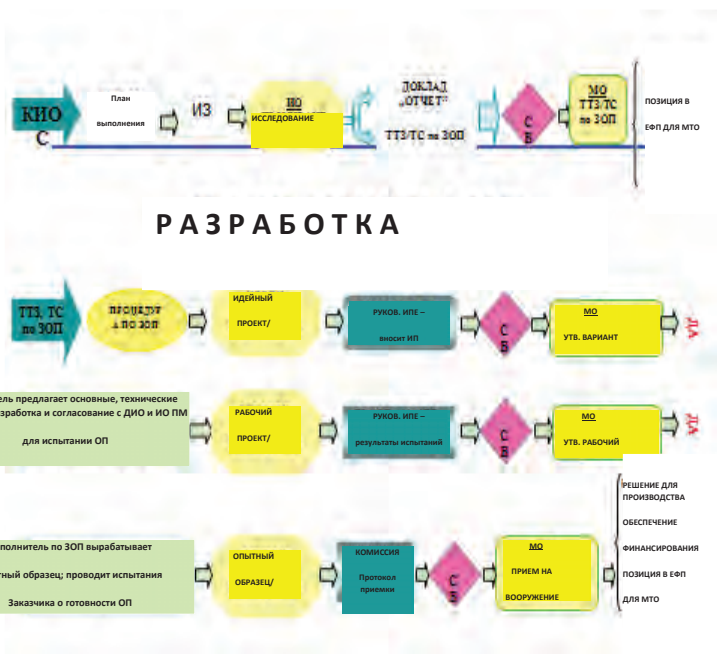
КИО С

План выполнения

ИЗ

НО ИССЛЕДОВАНИЕ

ДОКЛАД "ОТЧЕТ" ТТЗ/ТС по ЗОП

С Б

МО ТТЗ/ТС по ЗОП

ПОЗИЦИЯ В ЕФП ДЛЯ МТО

РАЗРАБОТКА

ТТЗ, ТС по ЗОП

ПРОЦЕДУР А ПО ЗОП

ИДЕЙНЫЙ ПРОЕКТ/

РУКОВ. ИПЕ – вносит ИП

С Б

МО УТВ. ВАРИАНТ

ЛЛ

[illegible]ель предлагает основные, технические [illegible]азработка и согласование с ДИО и ИО ПМ для испытании ОП

РАБОЧИЙ ПРОЕКТ/

РУКОВ. ИПЕ – результаты испытаний

С Б

МО УТВ. РАБОЧИЙ

ЛЛ

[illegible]полнитель по ЗОП вырабатывает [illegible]тный образец; проводит испытания Заказчика о готовности ОП

ОПЫТНЫЙ ОБРАЗЕЦ/

КОМИССИЯ Протокол приемки

С Б

МО ПРИЕМ НА ВООРУЖЕНИЕ

РЕШЕНИЕ ДЛЯ ПРОИЗВОДСТВА ОБЕСПЕЧЕНИЕ ФИНАНСИРОВАНИЯ ПОЗИЦИЯ В ЕФП ДЛЯ МТО